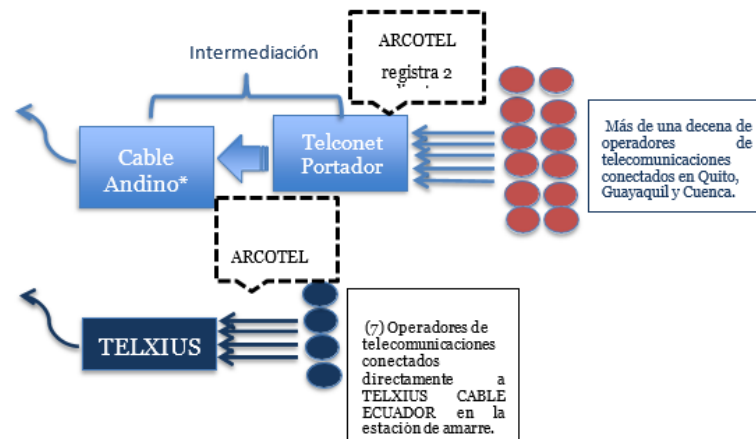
Intermediación

ARCOTEL registra 2 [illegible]

Cable Andino*

Telconet Portador

Más de una decena de operadores de telecomunicaciones conectados en Quito, Guayaquil y Cuenca.

ARCOTEL

TELXIUS

(7) Operadores de telecomunicaciones conectados directamente a TELXIUS CABLE ECUADOR en la estación de amarre.